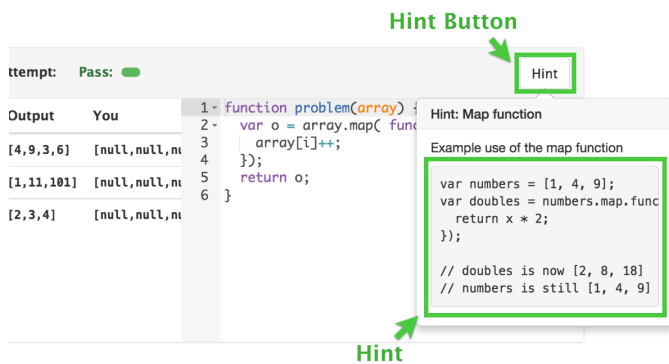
Hint Button

ttempt: Pass:

Hint

| Output | You |
|---|---|
| [4,9,3,6] | [null,null,nu |
| [1,11,101] | [null,null,nu |
| [2,3,4] | [null,null,nu |

1 function problem(array) {
2 var o = array.map( func
3 array[i]++;
4 });
5 return o;
6 }

Hint: Map function

Example use of the map function

var numbers = [1, 4, 9];
var doubles = numbers.map.func
return x * 2;
});

// doubles is now [2, 8, 18]
// numbers is still [1, 4, 9]

Hint